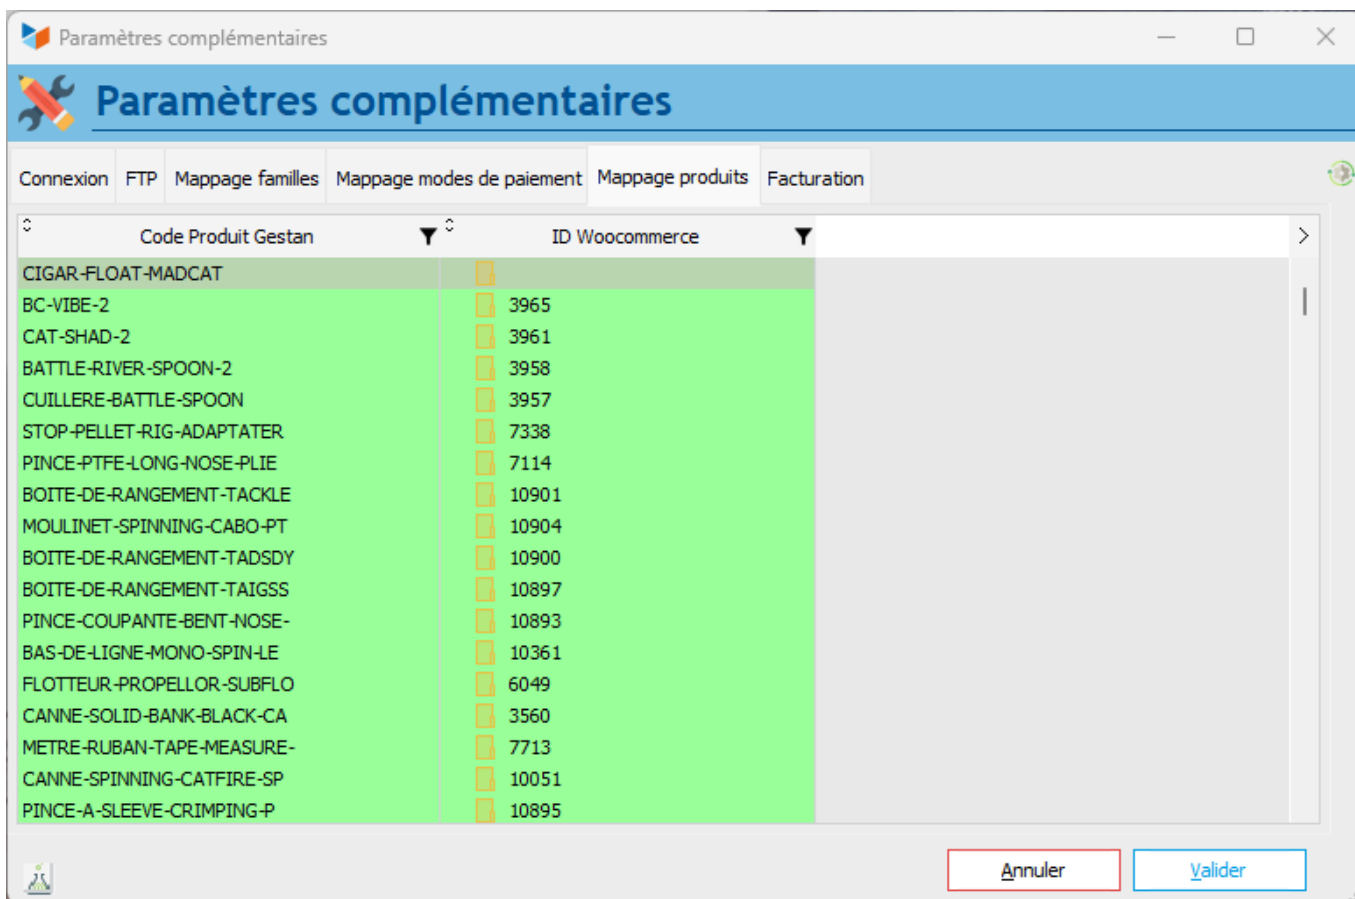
Paramètres complémentaires

Paramètres complémentaires

Connexion | FTP | Mappage familles | Mappage modes de paiement | Mappage produits | Facturation

| Code Produit Gestan | ID Woocommerce |
|---|---|
| CIGAR-FLOAT-MADCAT | |
| BC-VIBE-2 | 3965 |
| CAT-SHAD-2 | 3961 |
| BATTLE-RIVER-SPOON-2 | 3958 |
| CUILLERE-BATTLE-SPOON | 3957 |
| STOP-PELLET-RIG-ADAPTATER | 7338 |
| PINCE-PTFE-LONG-NOSE-PLIE | 7114 |
| BOITE-DE-RANGEMENT-TACKLE | 10901 |
| MOULINET-SPINNING-CABO-PT | 10904 |
| BOITE-DE-RANGEMENT-TADSDY | 10900 |
| BOITE-DE-RANGEMENT-TAIGSS | 10897 |
| PINCE-COUPANTE-BENT-NOSE- | 10893 |
| BAS-DE-LIGNE-MONO-SPIN-LE | 10361 |
| FLOTTEUR-PROPELLOR-SUBFLO | 6049 |
| CANNE-SOLID-BANK-BLACK-CA | 3560 |
| METRE-RUBAN-TAPE-MEASURE- | 7713 |
| CANNE-SPINNING-CATFIRE-SP | 10051 |
| PINCE-A-SLEEVE-CRIMPING-P | 10895 |

Annuler
Valider